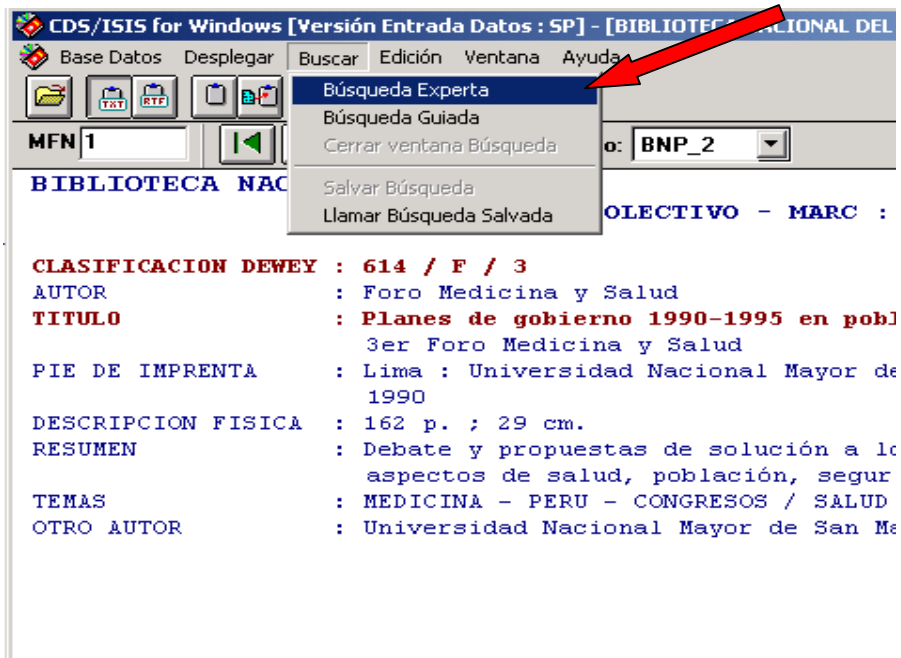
CDS/ISIS for Windows [Versión Entrada Datos : SP] - [BIBLIOTEC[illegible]CIONAL DEL

Base Datos Desplegar Buscar Edición Ventana Ayuda

Búsqueda Experta
Búsqueda Guiada
Cerrar ventana Búsqueda
Salvar Búsqueda
Llamar Búsqueda Salvada

TXT RTF

MFN 1

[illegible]o: BNP_2

BIBLIOTECA NAC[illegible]

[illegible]OLECTIVO - MARC :

| | |
|---|---|
| CLASIFICACION DEWEY | : 614 / F / 3 |
| AUTOR | : Foro Medicina y Salud |
| TITULO | : Planes de gobierno 1990-1995 en pobl 3er Foro Medicina y Salud |
| PIE DE IMPRENTA | : Lima : Universidad Nacional Mayor de 1990 |
| DESCRIPCION FISICA | : 162 p. ; 29 cm. |
| RESUMEN | : Debate y propuestas de solución a lo aspectos de salud, población, segur |
| TEMAS | : MEDICINA - PERU - CONGRESOS / SALUD |
| OTRO AUTOR | : Universidad Nacional Mayor de San Ma |